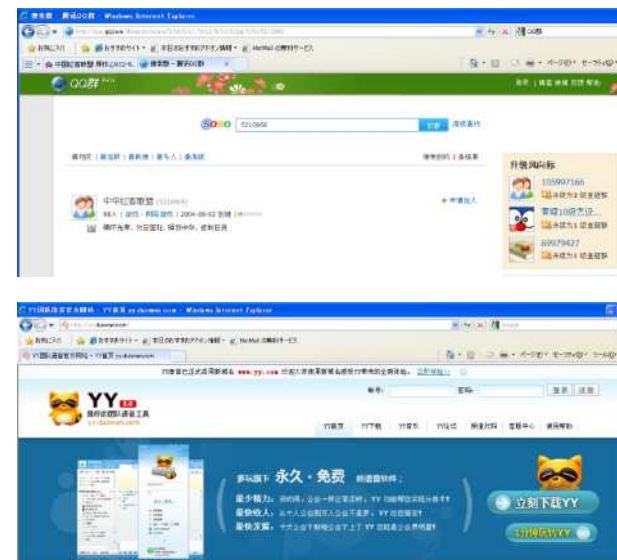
搜索群 - 腾讯QQ群 - Windows Internet Explorer

QQ群

Soso 52108658 搜索

升级风向标

105997166

中中红客联盟

YY语音官方网站 - YY官方 yy.duowan.com - Windows Internet Explorer

YY

yy.duowan.com

YY首页 YY下载 YY官方 YY论坛 频道列表 客服中心 使用帮助

多玩旗下 永久 · 免费

立即下载YY